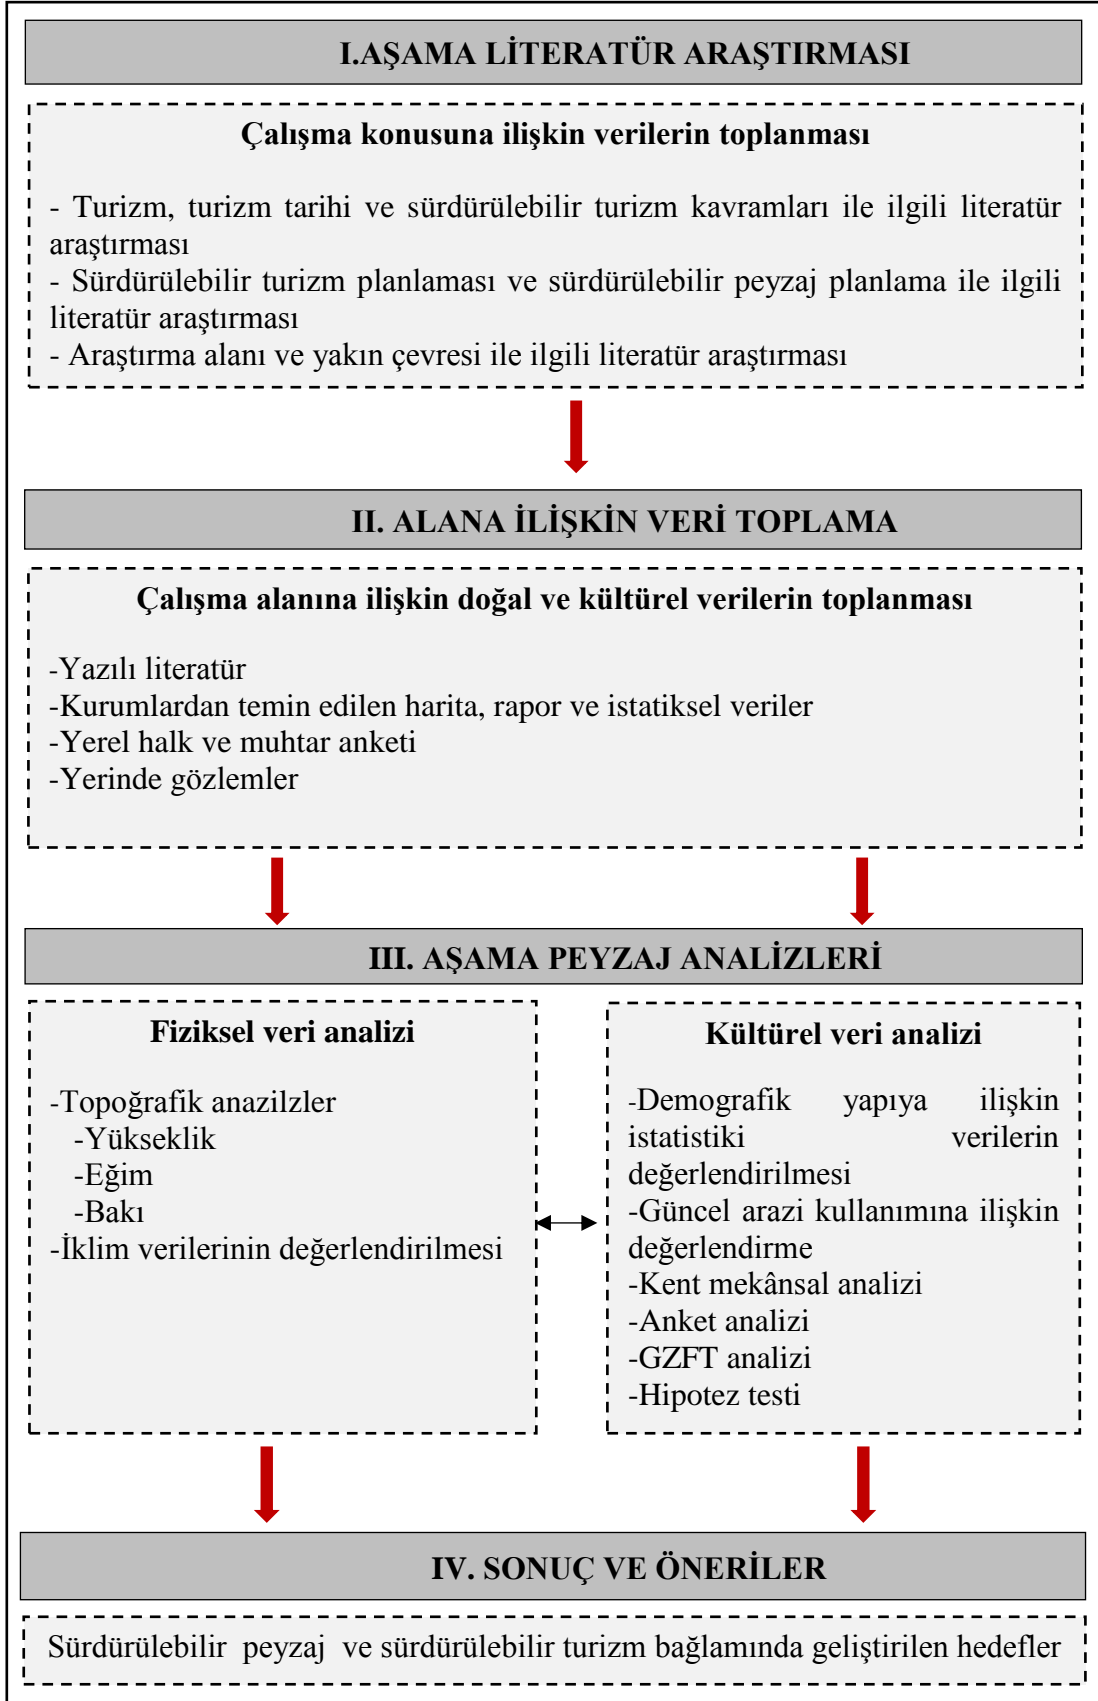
I.AŞAMA LİTERATÜR ARAŞTIRMASI

Çalışma konusuna ilişkin verilerin toplanması

- Turizm, turizm tarihi ve sürdürülebilir turizm kavramları ile ilgili literatür araştırması
- Sürdürülebilir turizm planlaması ve sürdürülebilir peyzaj planlama ile ilgili literatür araştırması
- Araştırma alanı ve yakın çevresi ile ilgili literatür araştırması

II. ALANA İLİŞKİN VERİ TOPLAMA

Çalışma alanına ilişkin doğal ve kültürel verilerin toplanması

-Yazılı literatür
-Kurumlardan temin edilen harita, rapor ve istatiksel veriler
-Yerel halk ve muhtar anketi
-Yerinde gözlemler

III. AŞAMA PEYZAJ ANALİZLERİ

Fiziksel veri analizi

-Topoğrafik anazilzler
-Yükseklik
-Eğim
-Bakı
-İklim verilerinin değerlendirilmesi

Kültürel veri analizi

-Demografik yapıya ilişkin istatistiki verilerin değerlendirilmesi
-Güncel arazi kullanımına ilişkin değerlendirme
-Kent mekânsal analizi
-Anket analizi
-GZFT analizi
-Hipotez testi

IV. SONUÇ VE ÖNERİLER

Sürdürülebilir peyzaj ve sürdürülebilir turizm bağlamında geliştirilen hedefler